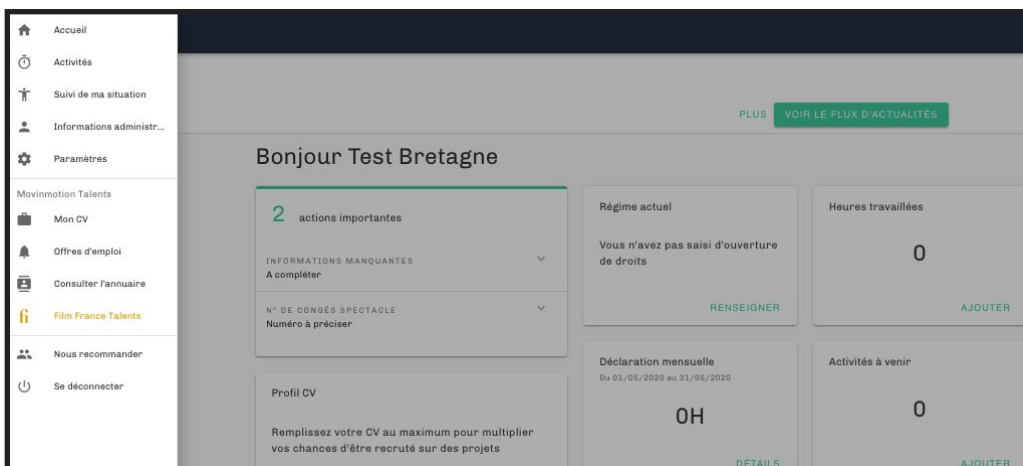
Accueil
Activités
Suivi de ma situation
Informations administr...
Paramètres
Movinmotion Talents
Mon CV
Offres d'emploi
Consulter l'annuaire
Film France Talents
Nous recommander
Se déconnecter

PLUS
VOIR LE FLUX D'ACTUALITÉS

Bonjour Test Bretagne

2 actions importantes

INFORMATIONS MANQUANTES
A compléter

N° DE CONGÉS SPECTACLE
Numéro à préciser

Profil CV

Remplissez votre CV au maximum pour multiplier vos chances d'être recruté sur des projets

Régime actuel

Vous n'avez pas saisi d'ouverture de droits

RENSEIGNER

Heures travaillées

0

AJOUTER

Déclaration mensuelle
Du 01/05/2020 au 31/05/2020

0H

DÉTAILS

Activités à venir

0

AJOUTER